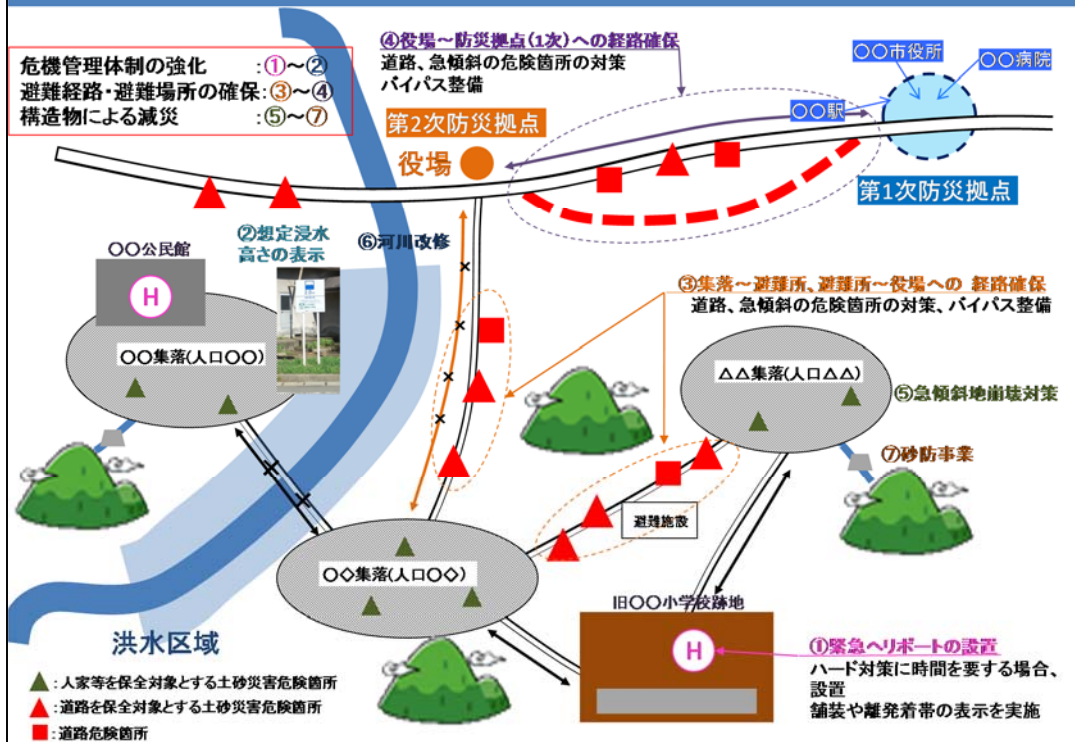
危機管理体制の強化　　　:①～②
避難経路・避難場所の確保:③～④
構造物による減災　　　　:⑤～⑦

④役場～防災拠点(1次)への経路確保
道路、急傾斜の危険箇所の対策
バイパス整備

〇〇市役所
〇〇病院
〇〇駅

第2次防災拠点
役場
第1次防災拠点

②想定浸水高さの表示
⑥河川改修
〇〇公民館
H
〇〇集落(人口〇〇)

③集落～避難所、避難所～役場への 経路確保
道路、急傾斜の危険箇所の対策、バイパス整備

△△集落(人口△△)
⑤急傾斜地崩壊対策
⑦砂防事業

避難施設
〇◇集落(人口〇◇)
旧〇〇小学校跡地
H

洪水区域

①緊急ヘリポートの設置
ハード対策に時間を要する場合、設置
舗装や離発着帯の表示を実施

▲:人家等を保全対象とする土砂災害危険箇所
▲:道路を保全対象とする土砂災害危険箇所
■:道路危険箇所